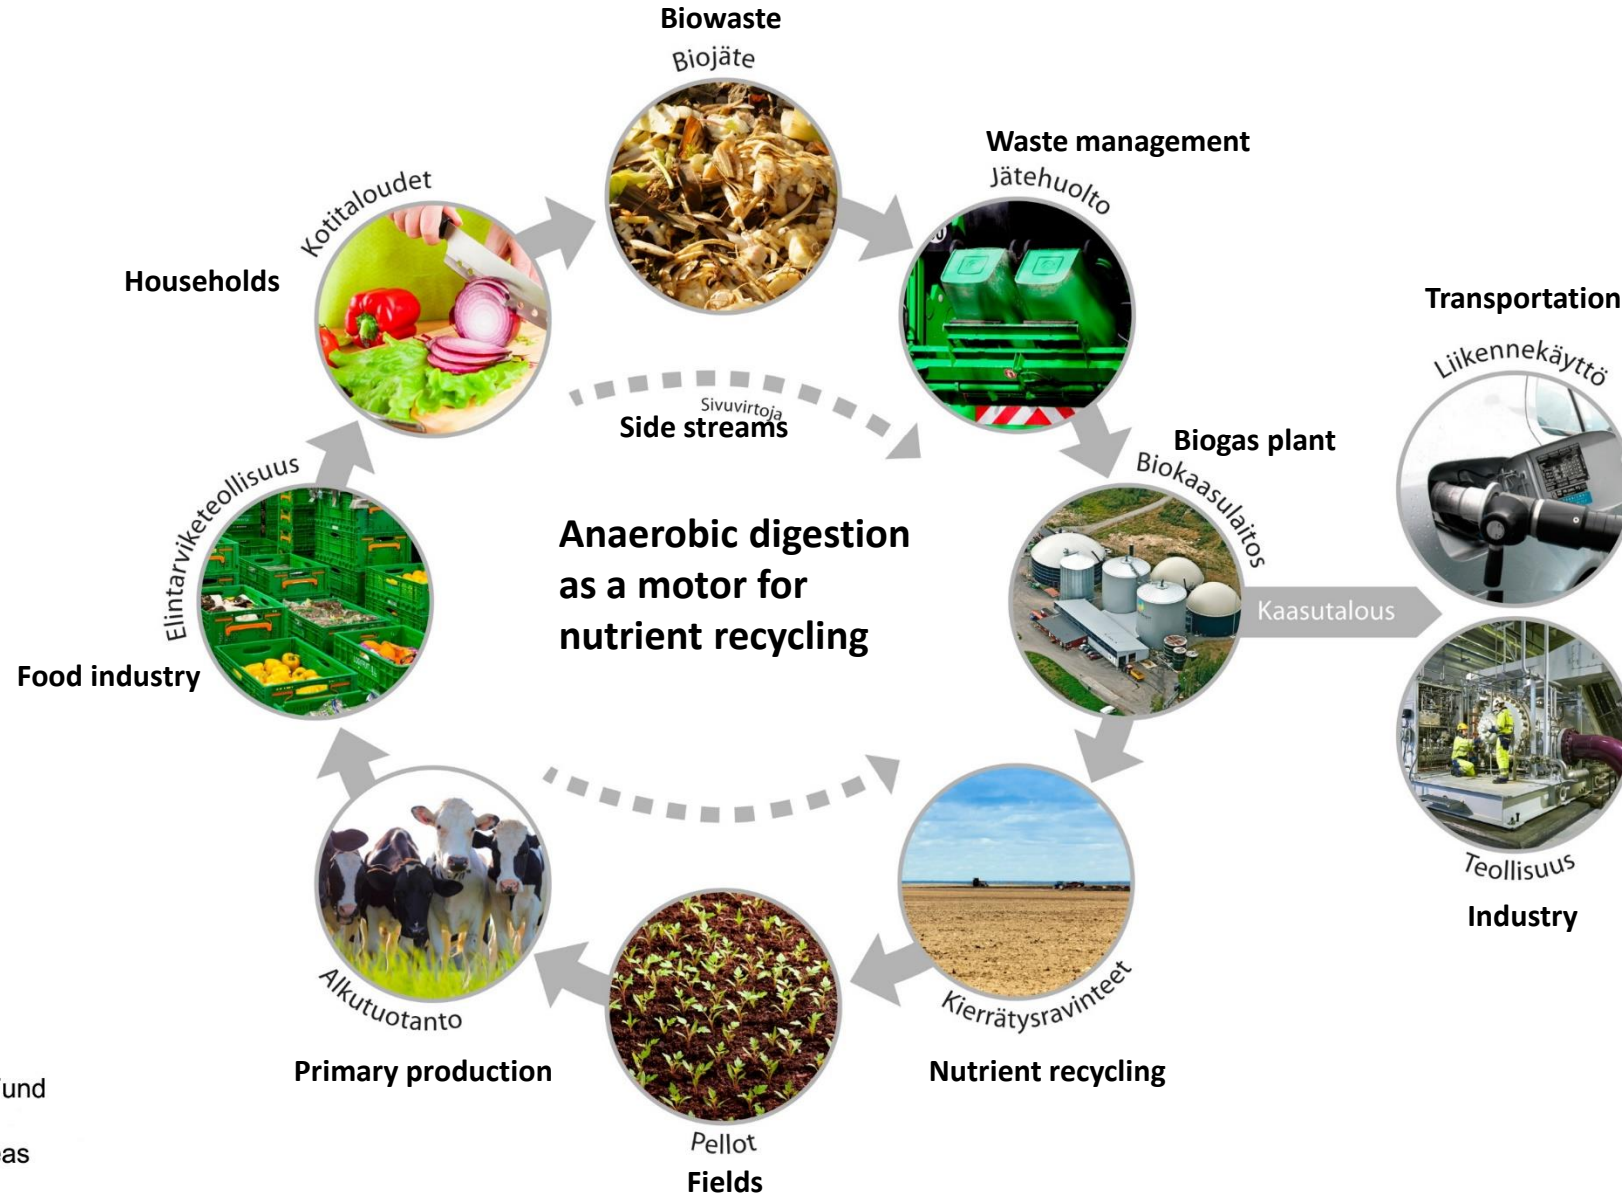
Biowaste
Biojäte

Waste management
Jätehuolto

Kotitaloudet
Households

Transportation
Liikennekäyttö

Sivuvirtoja
Side streams

Biogas plant
Biokaasulaitos

Elintarviketeollisuus

Anaerobic digestion as a motor for nutrient recycling

Kaasutalous

Food industry

Teollisuus
Industry

Alkutuotanto
Primary production

Kierrätysravinteet
Nutrient recycling

Pellot
Fields

und

as